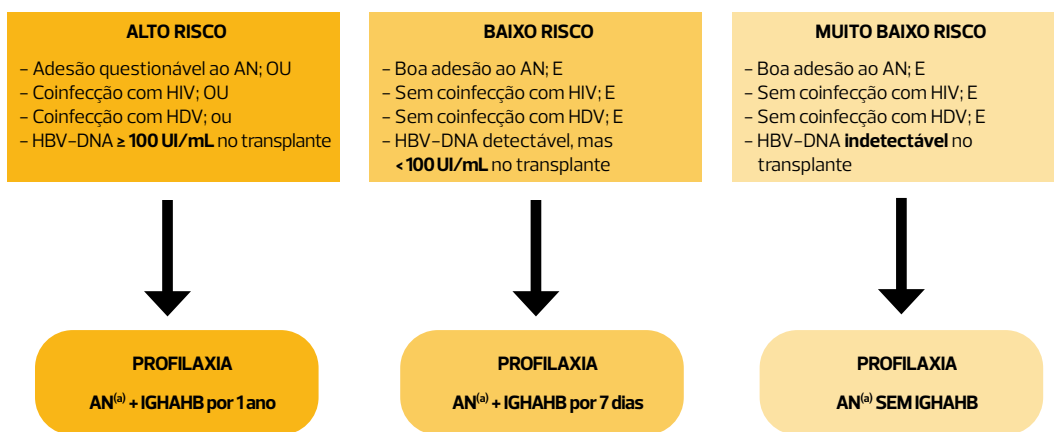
ALTO RISCO

– Adesão questionável ao AN; OU
– Coinfecção com HIV; OU
– Coinfecção com HDV; ou
– HBV-DNA ≥ **100 UI/mL** no transplante

BAIXO RISCO

– Boa adesão ao AN; E
– Sem coinfecção com HIV; E
– Sem coinfecção com HDV; E
– HBV-DNA detectável, mas **< 100 UI/mL** no transplante

MUITO BAIXO RISCO

– Boa adesão ao AN; E
– Sem coinfecção com HIV; E
– Sem coinfecção com HDV; E
– HBV-DNA **indetectável** no transplante

PROFILAXIA

AN$^{(a)}$ + IGHAHB por 1 ano

PROFILAXIA

AN$^{(a)}$ + IGHAHB por 7 dias

PROFILAXIA

AN$^{(a)}$ SEM IGHAHB